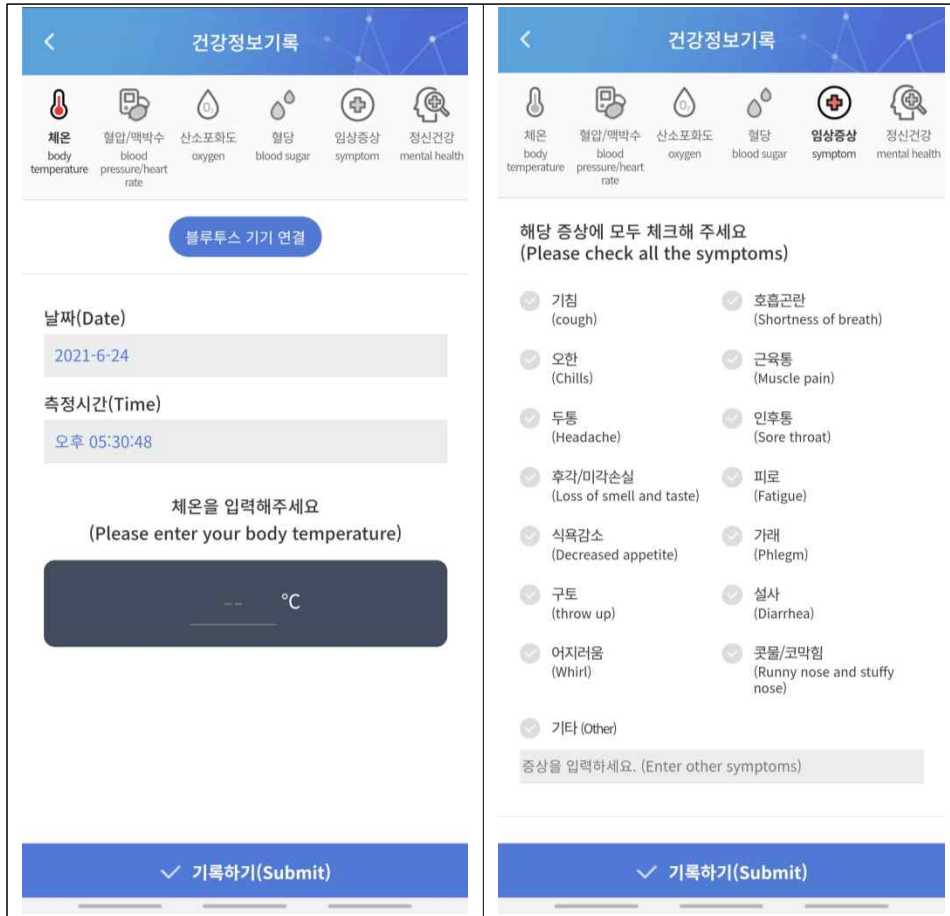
건강정보기록

체온
body temperature

혈압/맥박수
blood pressure/heart rate

산소포화도
oxygen

혈당
blood sugar

임상증상
symptom

정신건강
mental health

블루투스 기기 연결

날짜(Date)

2021-6-24

측정시간(Time)

오후 05:30:48

체온을 입력해주세요
(Please enter your body temperature)

-- °C

✓ 기록하기(Submit)

건강정보기록

체온
body temperature

혈압/맥박수
blood pressure/heart rate

산소포화도
oxygen

혈당
blood sugar

임상증상
symptom

정신건강
mental health

해당 증상에 모두 체크해 주세요
(Please check all the symptoms)

기침
(cough)

호흡곤란
(Shortness of breath)

오한
(Chills)

근육통
(Muscle pain)

두통
(Headache)

인후통
(Sore throat)

후각/미각손실
(Loss of smell and taste)

피로
(Fatigue)

식욕감소
(Decreased appetite)

가래
(Phlegm)

구토
(throw up)

설사
(Diarrhea)

어지러움
(Whirl)

콧물/코막힘
(Runny nose and stuffy nose)

기타 (Other)

증상을 입력하세요. (Enter other symptoms)

✓ 기록하기(Submit)